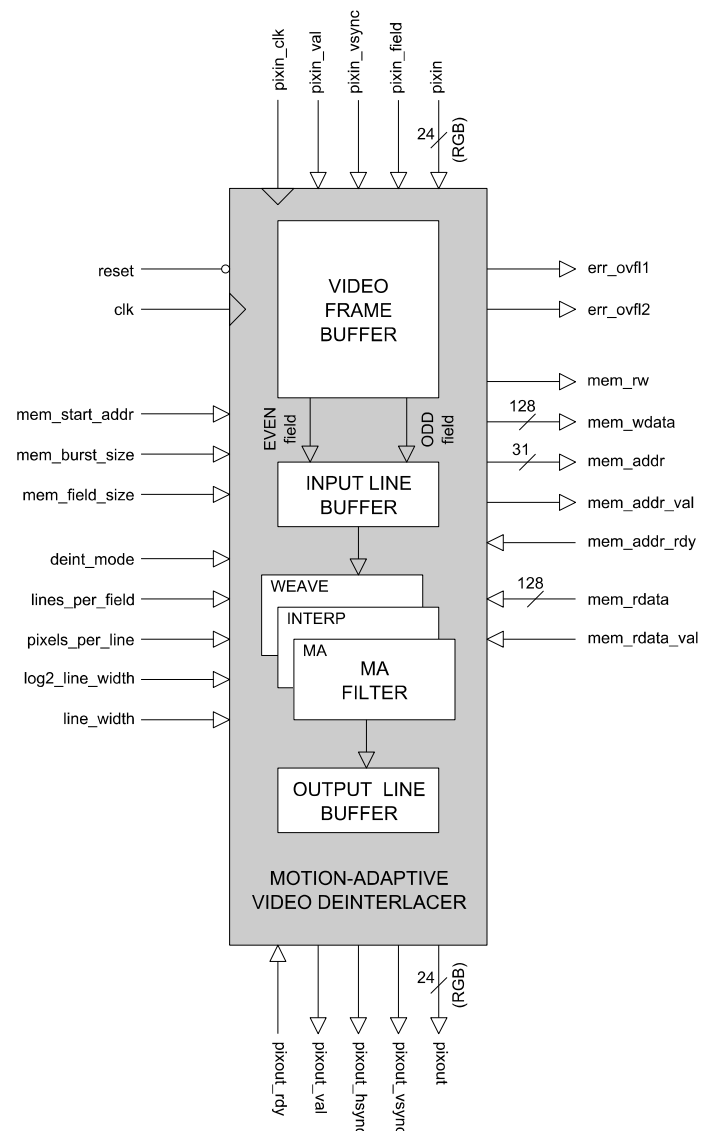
pixin_clk
pixin_val
pixin_vsync
pixin_field
pixin
24
(RGB)

reset
clk
mem_start_addr
mem_burst_size
mem_field_size
deint_mode
lines_per_field
pixels_per_line
log2_line_width
line_width

VIDEO FRAME BUFFER

EVEN field
ODD field

INPUT LINE BUFFER

WEAVE
INTERP
MA
MA FILTER

OUTPUT LINE BUFFER

MOTION-ADAPTIVE VIDEO DEINTERLACER

err_ovfl1
err_ovfl2
mem_rw
128
mem_wdata
31
mem_addr
mem_addr_val
mem_addr_rdy
128
mem_rdata
mem_rdata_val

pixout_rdy
pixout_val
pixout_hsync
pixout_vsync
pixout
24
(RGB)